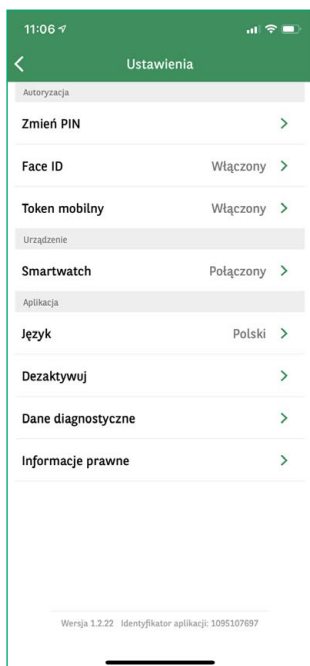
11:06

Ustawienia

Autoryzacja

Zmień PIN

Face ID Włączony

Token mobilny Włączony

Urządzenie

Smartwatch Połączony

Aplikacja

Język Polski

Dezaktywuj

Dane diagnostyczne

Informacje prawne

Wersja 1.2.22 Identyfikator aplikacji: 1095107697